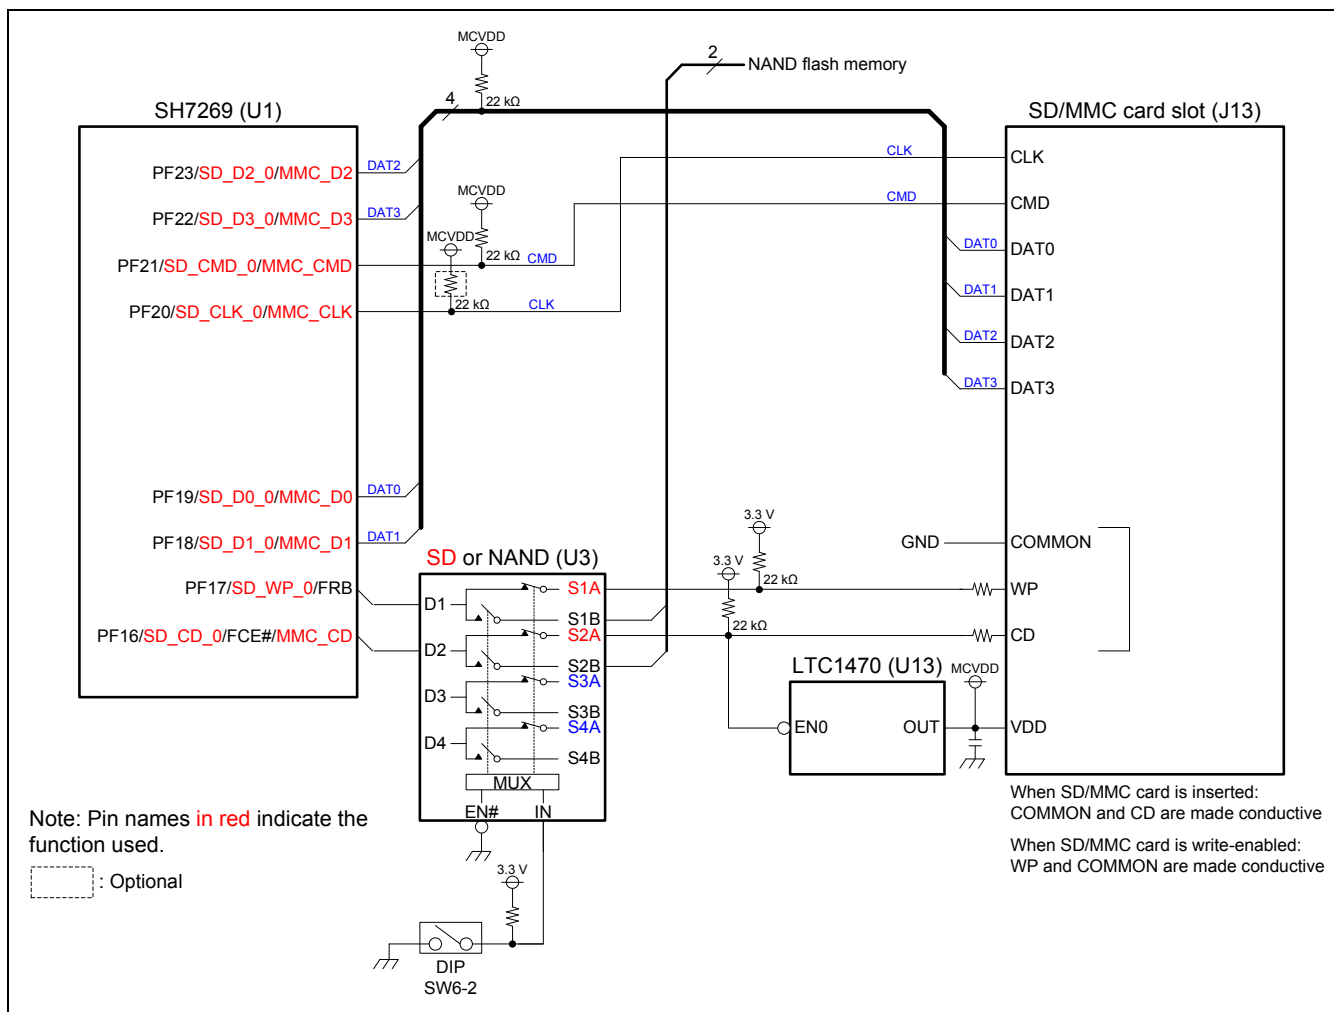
MCVDD
2
NAND flash memory
4
22 kΩ
SH7269 (U1)
SD/MMC card slot (J13)
PF23/SD_D2_0/MMC_D2
DAT2
CLK
CLK
PF22/SD_D3_0/MMC_D3
DAT3
MCVDD
CMD
CMD
MCVDD
22 kΩ
CMD
DAT0
DAT0
PF21/SD_CMD_0/MMC_CMD
22 kΩ
CLK
DAT1
DAT1
PF20/SD_CLK_0/MMC_CLK
DAT2
DAT2
DAT3
DAT3
PF19/SD_D0_0/MMC_D0
DAT0
PF18/SD_D1_0/MMC_D1
DAT1
3.3 V
GND
COMMON
SD or NAND (U3)
PF17/SD_WP_0/FRB
3.3 V
S1A
22 kΩ
WP
D1
S1B
PF16/SD_CD_0/FCE#/MMC_CD
S2A
22 kΩ
CD
D2
S2B
LTC1470 (U13)
MCVDD
S3A
D3
S3B
EN0
OUT
VDD
S4A
D4
S4B
MUX
When SD/MMC card is inserted: COMMON and CD are made conductive
Note: Pin names in red indicate the function used.
EN#
IN
When SD/MMC card is write-enabled: WP and COMMON are made conductive
: Optional
3.3 V
DIP
SW6-2